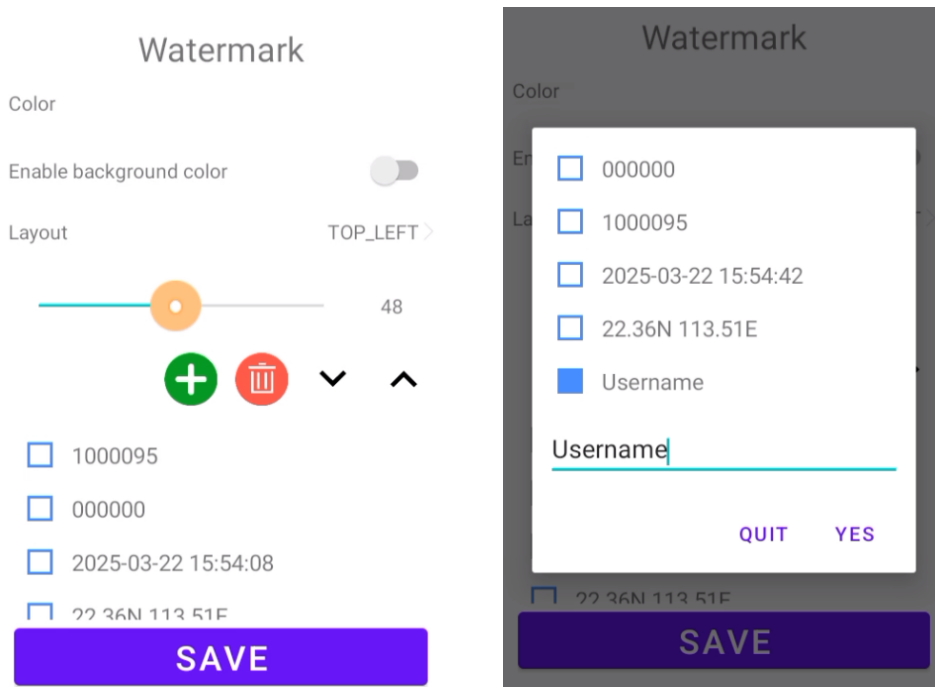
Watermark

Color

Enable background color

Layout TOP_LEFT

48

1000095

000000

2025-03-22 15:54:08

22.36N 113.51E

SAVE

Watermark

Color

En

La

000000

1000095

2025-03-22 15:54:42

22.36N 113.51E

Username

Username

QUIT YES

22.36N 113.51E

SAVE